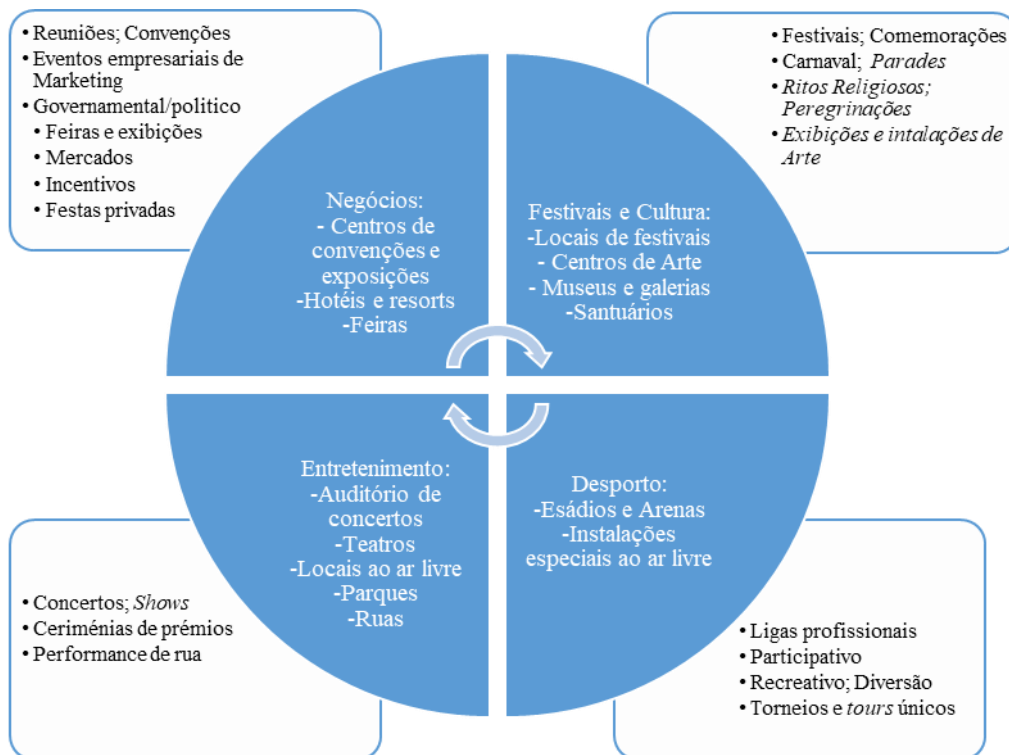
• Reuniões; Convenções
• Eventos empresariais de Marketing
• Governamental/politico
• Feiras e exibições
• Mercados
• Incentivos
• Festas privadas

• Festivais; Comemorações
• Carnaval; *Parades*
• *Ritos Religiosos; Peregrinações*
• *Exibições e intalações de Arte*

Negócios:
- Centros de convenções e exposições
-Hotéis e resorts
-Feiras

Festivais e Cultura:
-Locais de festivais
- Centros de Arte
- Museus e galerias
-Santuários

Entretenimento:
-Auditório de concertos
-Teatros
-Locais ao ar livre
-Parques
-Ruas

Desporto:
-Esádios e Arenas
-Instalações especiais ao ar livre

• Concertos; *Shows*
• Ceriménias de prémios
• Performance de rua

• Ligas profissionais
• Participativo
• Recreativo; Diversão
• Torneios e *tours* únicos